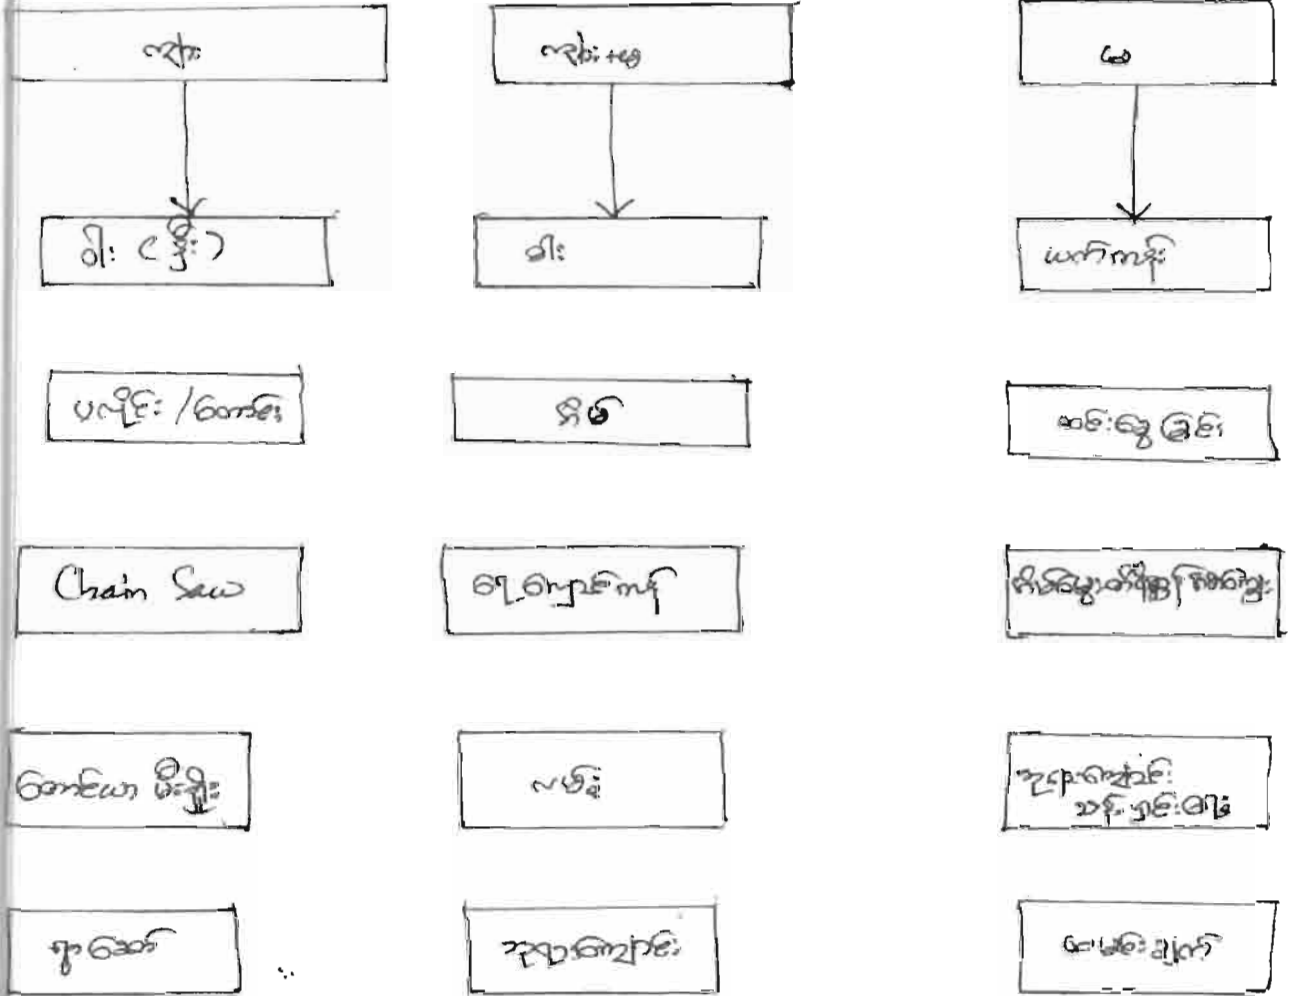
ဘိုး

ဘိုး+မ

မ

ဓါး (ခုတ်)

ဓါး

ယက်ကန်း

ပုဆိန်း/ တောင်း

ဂိုဏ်

ဆန်းရွေ ခြင်း

Chain Saw

ရေ တကျော်ကန်

စက်ရုံမှာ အကြီးမှာ စက်

တောင်ယာ မီးရှို့

လမ်း

သွေးနာကျဉ်း သစ်ရှင်းခြင်း

ဂျူဆော်

သွားကြောကျဉ်း

စေးမြစ်ချက်